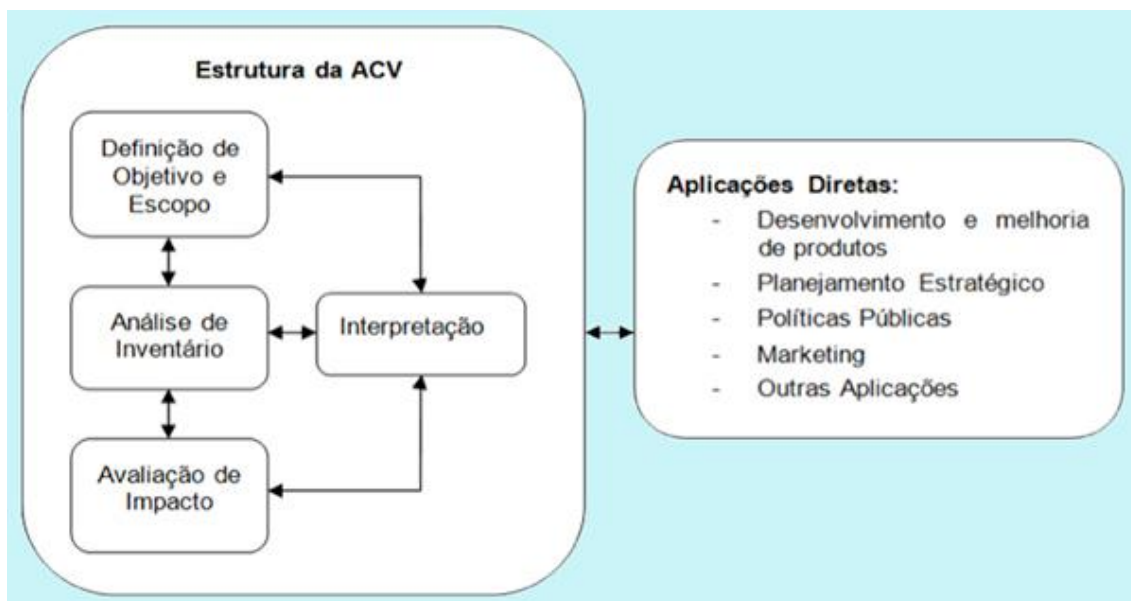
Estrutura da ACV

Definição de Objetivo e Escopo

Análise de Inventário

Interpretação

Avaliação de Impacto

Aplicações Diretas:
- Desenvolvimento e melhoria de produtos
- Planejamento Estratégico
- Políticas Públicas
- Marketing
- Outras Aplicações